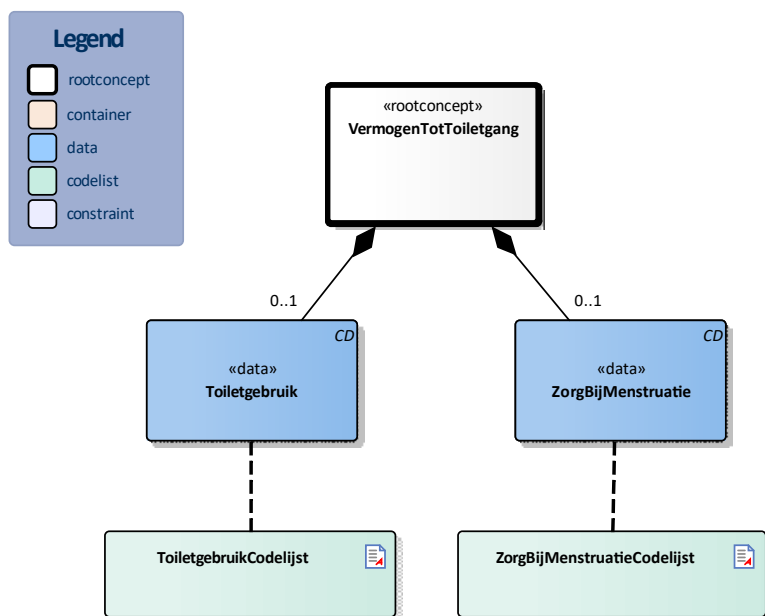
Legend
rootconcept
container
data
codelist
constraint

«rootconcept»
VermogenTotToiletgang

0..1

0..1

CD
«data»
Toiletgebruik

CD
«data»
ZorgBijMenstruatie

ToiletgebruikCodelijst

ZorgBijMenstruatieCodelijst